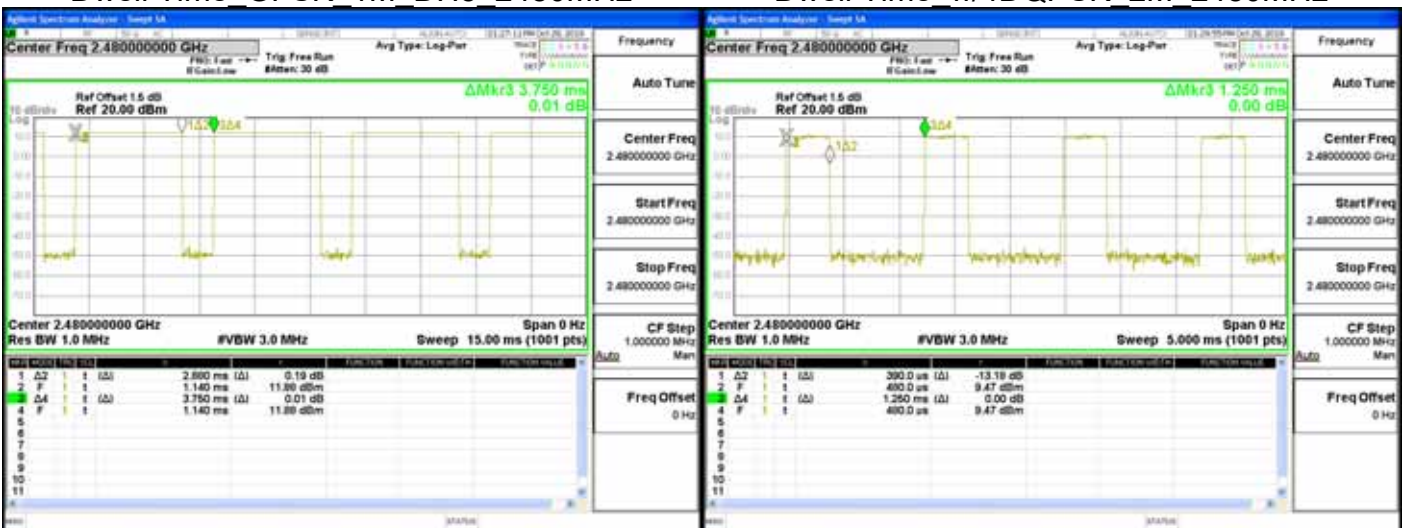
Dwell Time_GFSK_Hi_DH5_2480MHz

Dwell Time_π/4DQPSK_Hi_2DH5_2480MHz

Agilent Spectrum Analyzer - Swept SA

Center Freq 2.480000000 GHz

PNO: Fast IFGain:Low

Trig: Free Run #Atten: 30 dB

Avg Type: Log-Pwr

Frequency

Ref Offset 1.5 dB Ref 20.00 dBm

10 dB/div Log

ΔMkr3 3.750 ms 0.01 dB

Auto Tune

Center Freq 2.480000000 GHz

Start Freq 2.480000000 GHz

Stop Freq 2.480000000 GHz

CF Step 1.000000 MHz Auto Man

Freq Offset 0 Hz

Center 2.480000000 GHz

Res BW 1.0 MHz

#VBW 3.0 MHz

Span 0 Hz

Sweep 15.00 ms (1001 pts)

| MKR | MODE | TRC | SCL | X | Y | FUNCTION | FUNCTION WIDTH | FUNCTION VALUE |
|---|---|---|---|---|---|---|---|---|
| 1 | Δ2 | 1 | t (Δ) | 2.880 ms (Δ) | 0.19 dB | | | |
| 2 | F | 1 | t | 1.140 ms | 11.86 dBm | | | |
| 3 | Δ4 | 1 | t (Δ) | 3.750 ms (Δ) | 0.01 dB | | | |
| 4 | F | 1 | t | 1.140 ms | 11.86 dBm | | | |
| 5 | | | | | | | | |
| 6 | | | | | | | | |
| 7 | | | | | | | | |
| 8 | | | | | | | | |
| 9 | | | | | | | | |
| 10 | | | | | | | | |
| 11 | | | | | | | | |

STATUS

Agilent Spectrum Analyzer - Swept SA

Center Freq 2.480000000 GHz

PNO: Fast IFGain:Low

Trig: Free Run #Atten: 30 dB

Avg Type: Log-Pwr

Frequency

Ref Offset 1.5 dB Ref 20.00 dBm

10 dB/div Log

ΔMkr3 1.250 ms 0.00 dB

Auto Tune

Center Freq 2.480000000 GHz

Start Freq 2.480000000 GHz

Stop Freq 2.480000000 GHz

CF Step 1.000000 MHz Auto Man

Freq Offset 0 Hz

Center 2.480000000 GHz

Res BW 1.0 MHz

#VBW 3.0 MHz

Span 0 Hz

Sweep 5.000 ms (1001 pts)

| MKR | MODE | TRC | SCL | X | Y | FUNCTION | FUNCTION WIDTH | FUNCTION VALUE |
|---|---|---|---|---|---|---|---|---|
| 1 | Δ2 | 1 | t (Δ) | 390.0 us (Δ) | -13.18 dB | | | |
| 2 | F | 1 | t | 400.0 us | 9.47 dBm | | | |
| 3 | Δ4 | 1 | t (Δ) | 1.250 ms (Δ) | 0.00 dB | | | |
| 4 | F | 1 | t | 400.0 us | 9.47 dBm | | | |
| 5 | | | | | | | | |
| 6 | | | | | | | | |
| 7 | | | | | | | | |
| 8 | | | | | | | | |
| 9 | | | | | | | | |
| 10 | | | | | | | | |
| 11 | | | | | | | | |

STATUS